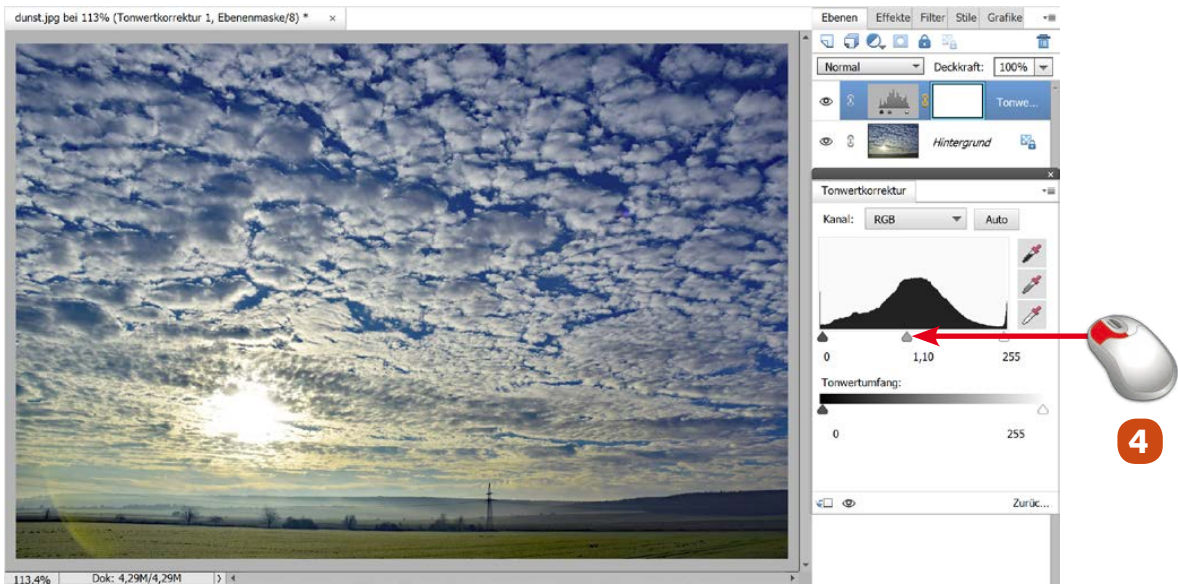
dunst.jpg bei 113% (Tonwertkorrektur 1, Ebenenmaske/8) * ×

Ebenen Effekte Filter Stile Grafike

Normal Deckkraft: 100%

Tonwe...

Hintergrund

Tonwertkorrektur

Kanal: RGB Auto

0 1,10 255

Tonwertumfang:

0 255

Zurüc...

113,4% Dok: 4,29M/4,29M

4